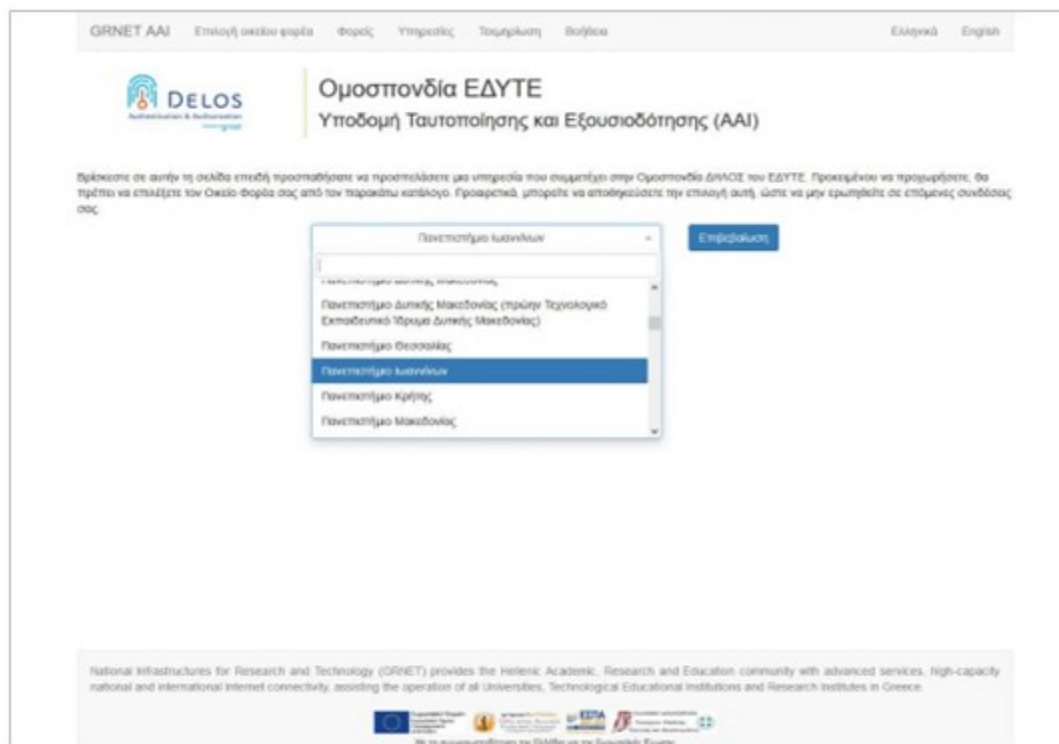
GRNET AAI Επιλογή οικείου φορέα Φορείς Υπηρεσίες Τεκμηρίωση Βοήθεια Ελληνικά English

DELOS Authentication & Authorization

Ομοσπονδία ΕΔΥΤΕ
Υποδομή Ταυτοποίησης και Εξουσιοδότησης (AAI)

Βρίσκεστε σε αυτήν τη σελίδα επειδή προσπαθήσατε να προσπελάσετε μια υπηρεσία που συμμετέχει στην Ομοσπονδία ΔΗΛΟΣ του ΕΔΥΤΕ. Προκειμένου να προχωρήσετε, θα πρέπει να επιλέξετε τον Οικείο Φορέα σας από τον παρακάτω κατάλογο. Προαιρετικά, μπορείτε να αποθηκεύσετε την επιλογή αυτή, ώστε να μην ερωτηθείτε σε επόμενες συνδέσεις σας.

Πανεπιστήμιο Ιωαννίνων

Επιβεβαίωση

Πανεπιστήμιο Δυτικής Μακεδονίας

Πανεπιστήμιο Δυτικής Μακεδονίας (πρώην Τεχνολογικό Εκπαιδευτικό Ίδρυμα Δυτικής Μακεδονίας)

Πανεπιστήμιο Θεσσαλίας

Πανεπιστήμιο Ιωαννίνων

Πανεπιστήμιο Κρήτης

Πανεπιστήμιο Μακεδονίας

National Infrastructures for Research and Technology (GRNET) provides the Hellenic Academic, Research and Education community with advanced services, high-capacity national and international Internet connectivity, assisting the operation of all Universities, Technological Educational Institutions and Research Institutes in Greece.

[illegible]